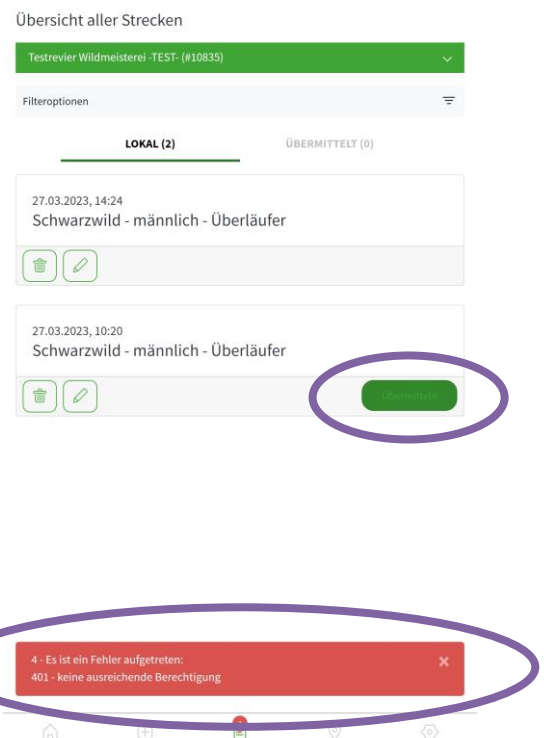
Übersicht aller Strecken

Testrevier Wildmeisterei -TEST- (#10835)

Filteroptionen

LOKAL (2)

ÜBERMITTELT (0)

27.03.2023, 14:24
Schwarzwild - männlich - Überläufer

27.03.2023, 10:20
Schwarzwild - männlich - Überläufer

Übermitteln

4 - Es ist ein Fehler aufgetreten:
401 - keine ausreichende Berechtigung

×